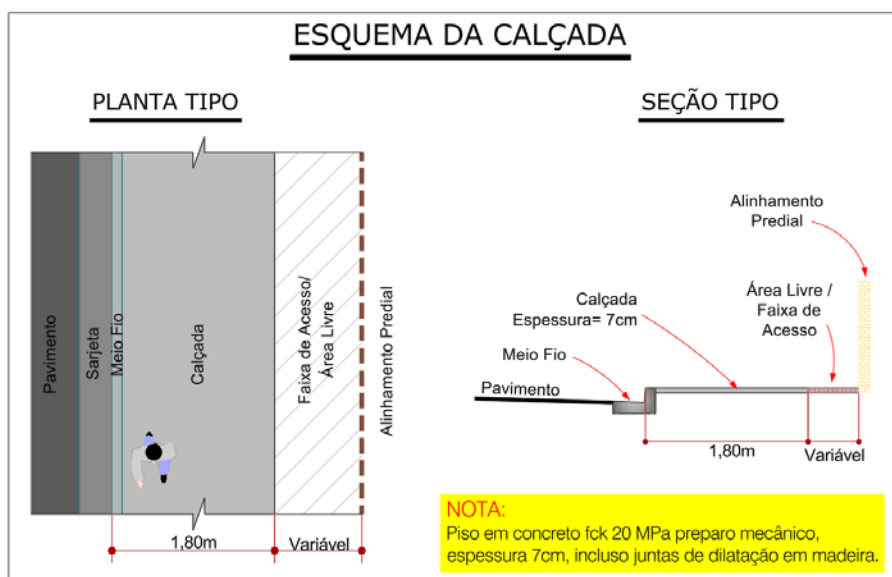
ESQUEMA DA CALÇADA

PLANTA TIPO

Pavimento

Sarjeta

Meio Fio

Calçada

Faixa de Acesso/ Área Livre

Alinhamento Predial

1,80m

Variável

SEÇÃO TIPO

Alinhamento Predial

Área Livre / Faixa de Acesso

Calçada Espessura= 7cm

Meio Fio

Pavimento

1,80m

Variável

NOTA:
Piso em concreto fck 20 MPa preparo mecânico, espessura 7cm, incluso juntas de dilatação em madeira.